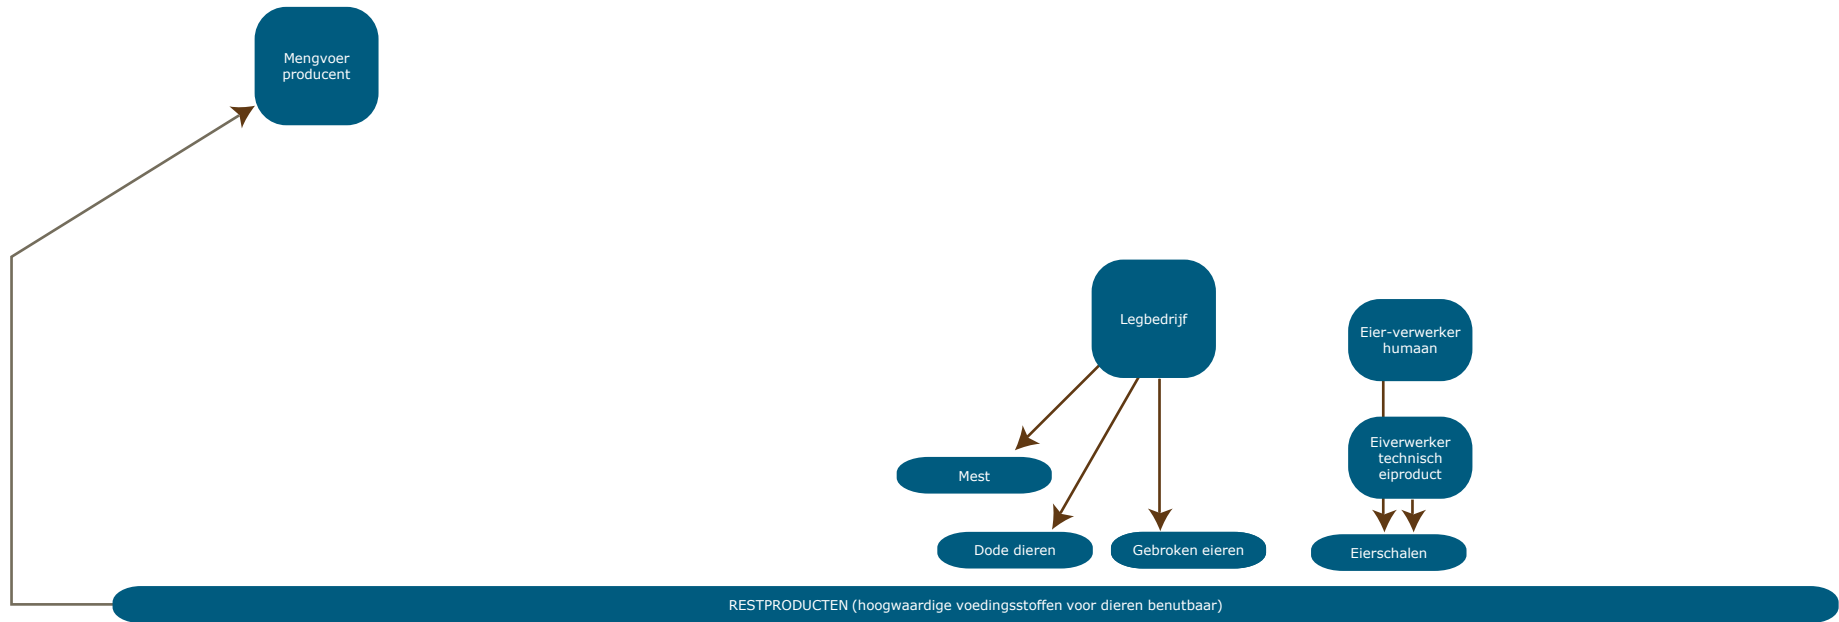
Mengvoer producent

Legbedrijf

Eier-verwerker humaan

Eiverwerker technisch eiproduct

Mest

Dode dieren

Gebroken eieren

Eierschalen

RESTPRODUCTEN (hoogwaardige voedingsstoffen voor dieren benutbaar)